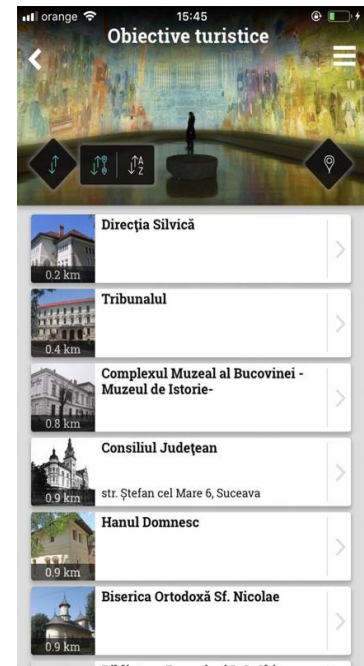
orange 15:45

Obiective turistice

A
Z

Direcția Silvică
0.2 km

Tribunalul
0.4 km

Complexul Muzeal al Bucovinei - Muzeul de Istorie-
0.8 km

Consiliul Județean
str. Ștefan cel Mare 6, Suceava
0.9 km

Hanul Domnesc
0.9 km

Biserica Ortodoxă Sf. Nicolae
0.9 km

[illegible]